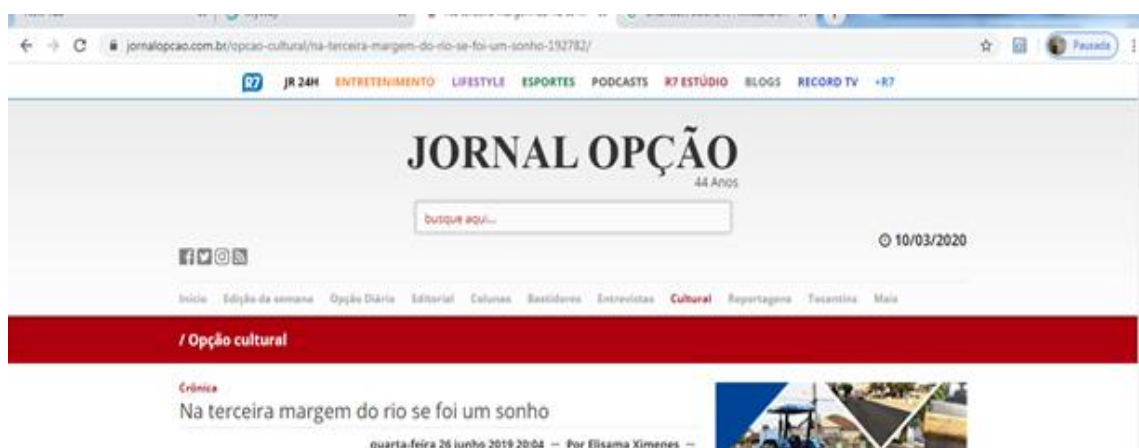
jornalopcao.com.br/opcao-cultural/na-terceira-margem-do-rio-se-foi-um-sonho-192782/

Pausada

R7 JR 24H ENTRETENIMENTO LIFESTYLE ESPORTES PODCASTS R7 ESTÚDIO BLOGS RECORD TV +R7

JORNAL OPÇÃO
44 Anos

busque aqui...

10/03/2020

Início Edição da semana Opção Diário Editorial Colunas Bastidores Entrevistas Cultural Reportagens Tocantins Mais

/ Opção cultural

Crônica
Na terceira margem do rio se foi um sonho

quarta-feira 26 junho 2019 20:04 — Por Elisama Ximenes —